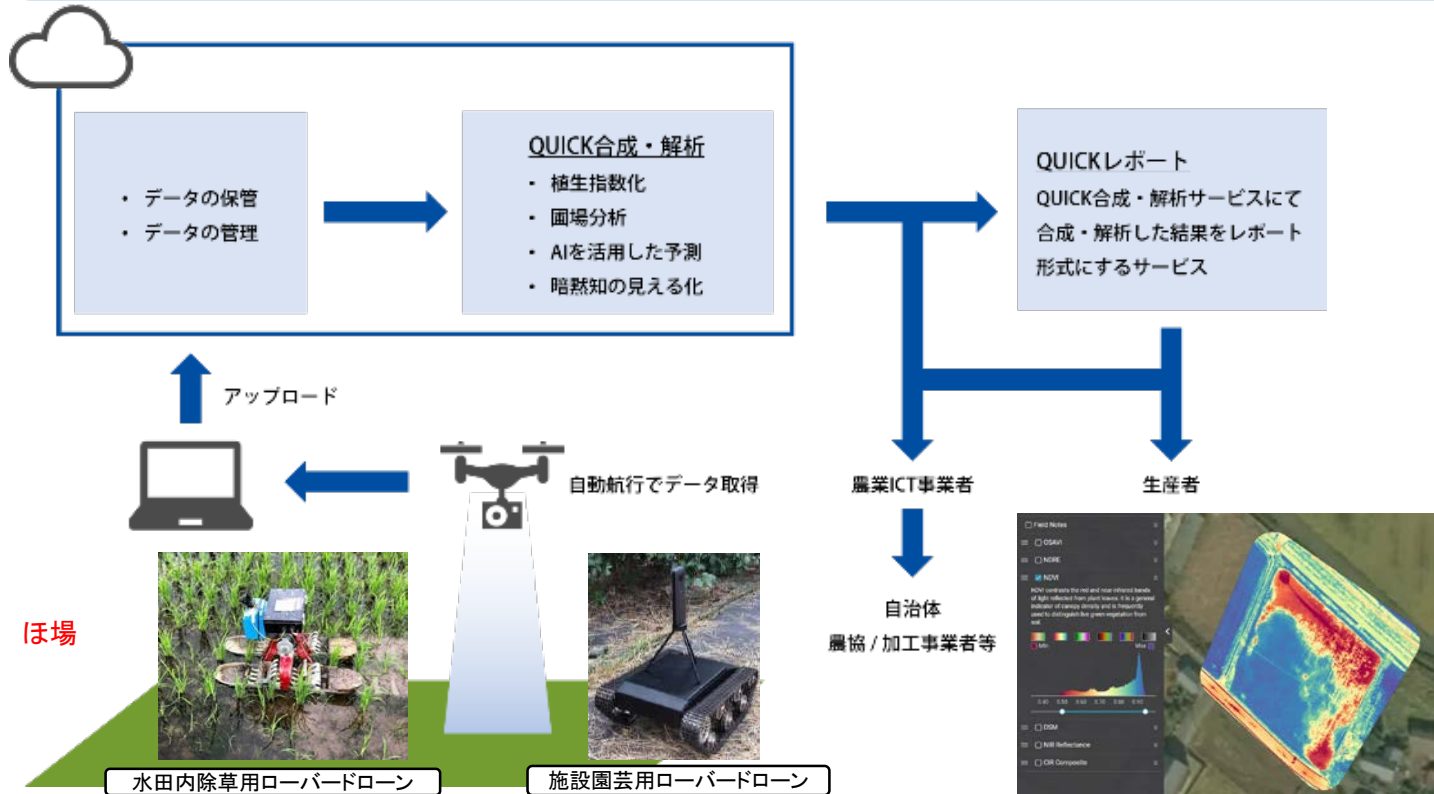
・ データの保管
・ データの管理

QUICK合成・解析
・ 植生指数化
・ 圃場分析
・ AIを活用した予測
・ 暗黙知の見える化

QUICKレポート
QUICK合成・解析サービスにて合成・解析した結果をレポート形式にするサービス

アップロード

自動航行でデータ取得

農業ICT事業者

生産者

自治体
農協 / 加工事業者等

ほ場

水田内除草用ローバードローン

施設園芸用ローバードローン

Field Notes
OSAVI
NDRE
NDVI
NDVI contrasts the red and near infrared bands of light reflected from plant leaves. It is a general indicator of canopy density and is frequently used to distinguish live green vegetation from soil.
Min
Max
DSM
NIR Reflectance
CIR Composite